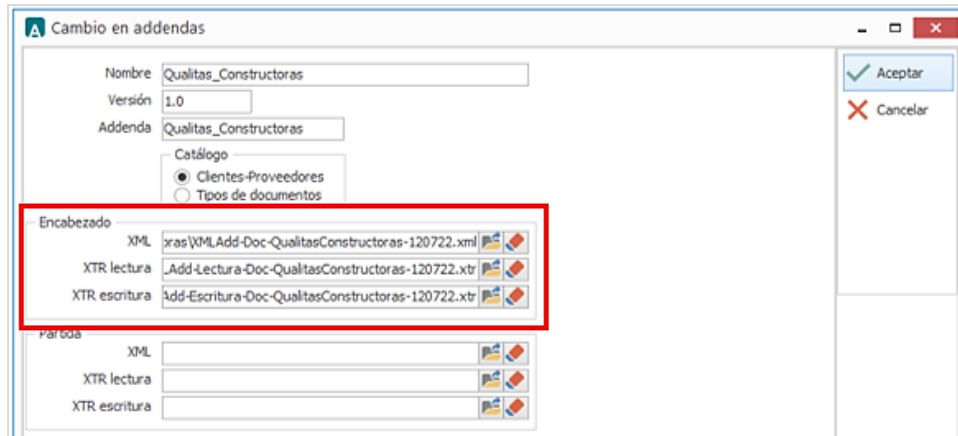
Cambio en addendas

Nombre Qualitas_Constructoras
Versión 1.0
Addenda Qualitas_Constructoras

Catálogo
Clientes-Proveedores
Tipos de documentos

Encabezado
XML oras\XMLAdd-Doc-QualitasConstructoras-120722.xml
XTR lectura _Add-Lectura-Doc-QualitasConstructoras-120722.xtr
XTR escritura Add-Escritura-Doc-QualitasConstructoras-120722.xtr

Partida
XML
XTR lectura
XTR escritura

Aceptar
Cancelar